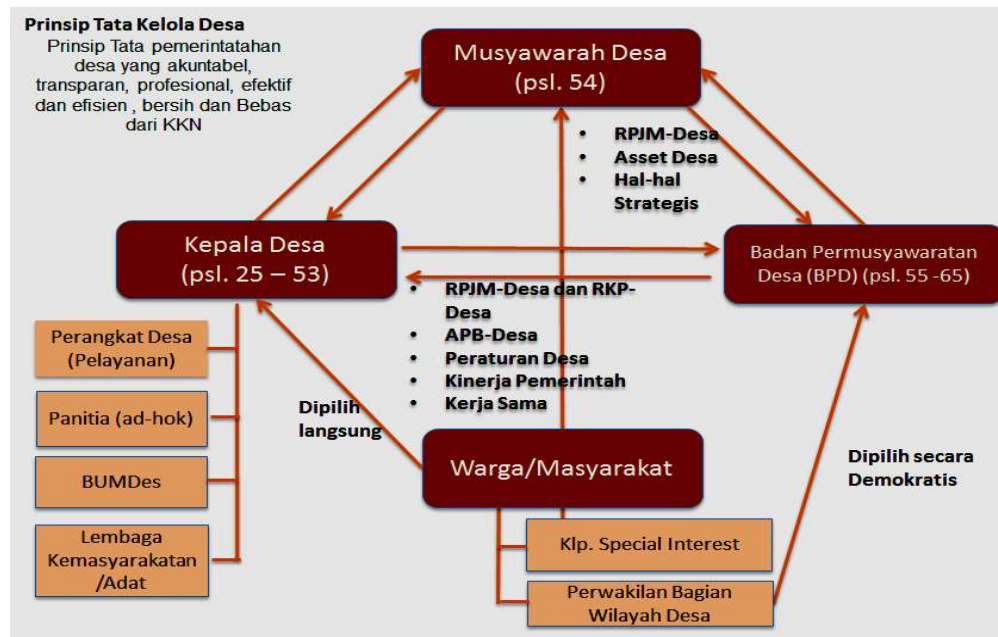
Prinsip Tata Kelola Desa
Prinsip Tata pemerintatahan desa yang akuntabel, transparan, profesional, efektif dan efisien , bersih dan Bebas dari KKN

Musyawarah Desa
(psl. 54)

- RPJM-Desa
- Asset Desa
- Hal-hal Strategis

Kepala Desa
(psl. 25 – 53)

Badan Permusyawaratan Desa (BPD) (psl. 55 -65)

- RPJM-Desa dan RKP-Desa
- APB-Desa
- Peraturan Desa
- Kinerja Pemerintah
- Kerja Sama

Perangkat Desa (Pelayanan)

Panitia (ad-hok)

BUMDes

Lembaga Kemasyarakatan /Adat

Dipilih langsung

Warga/Masyarakat

Dipilih secara Demokratis

Klp. Special Interest

Perwakilan Bagian Wilayah Desa